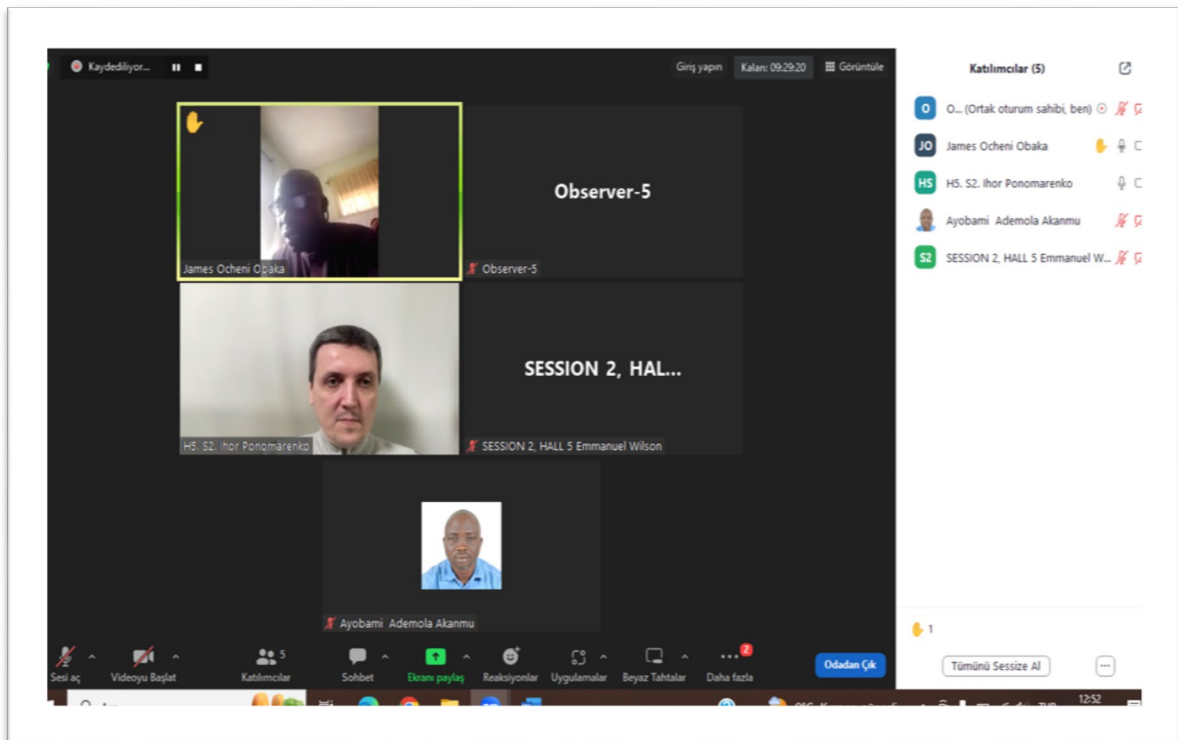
Kaydediliyor...

Giriş yapın Kalan: 09:29:20 Görüntüle

James Ocheni Obaka

Observer-5

Observer-5

H5. S2. Ihor Ponomarenko

SESSION 2, HAL...

SESSION 2, HALL 5 Emmanuel Wilson

Ayobami Ademola Akanmu

Sesi aç Videoyu Başlat 5 Katılımcılar Sohbet Ekranı paylaş Reaksiyonlar Uygulamalar Beyaz Tahtalar 2 Daha fazla Odadan Çık

Katılımcılar (5)

O... (Ortak oturum sahibi, ben)

JO James Ocheni Obaka

HS H5. S2. Ihor Ponomarenko

Ayobami Ademola Akanmu

S2 SESSION 2, HALL 5 Emmanuel W...

1

Tümünü Sessize Al

12:52